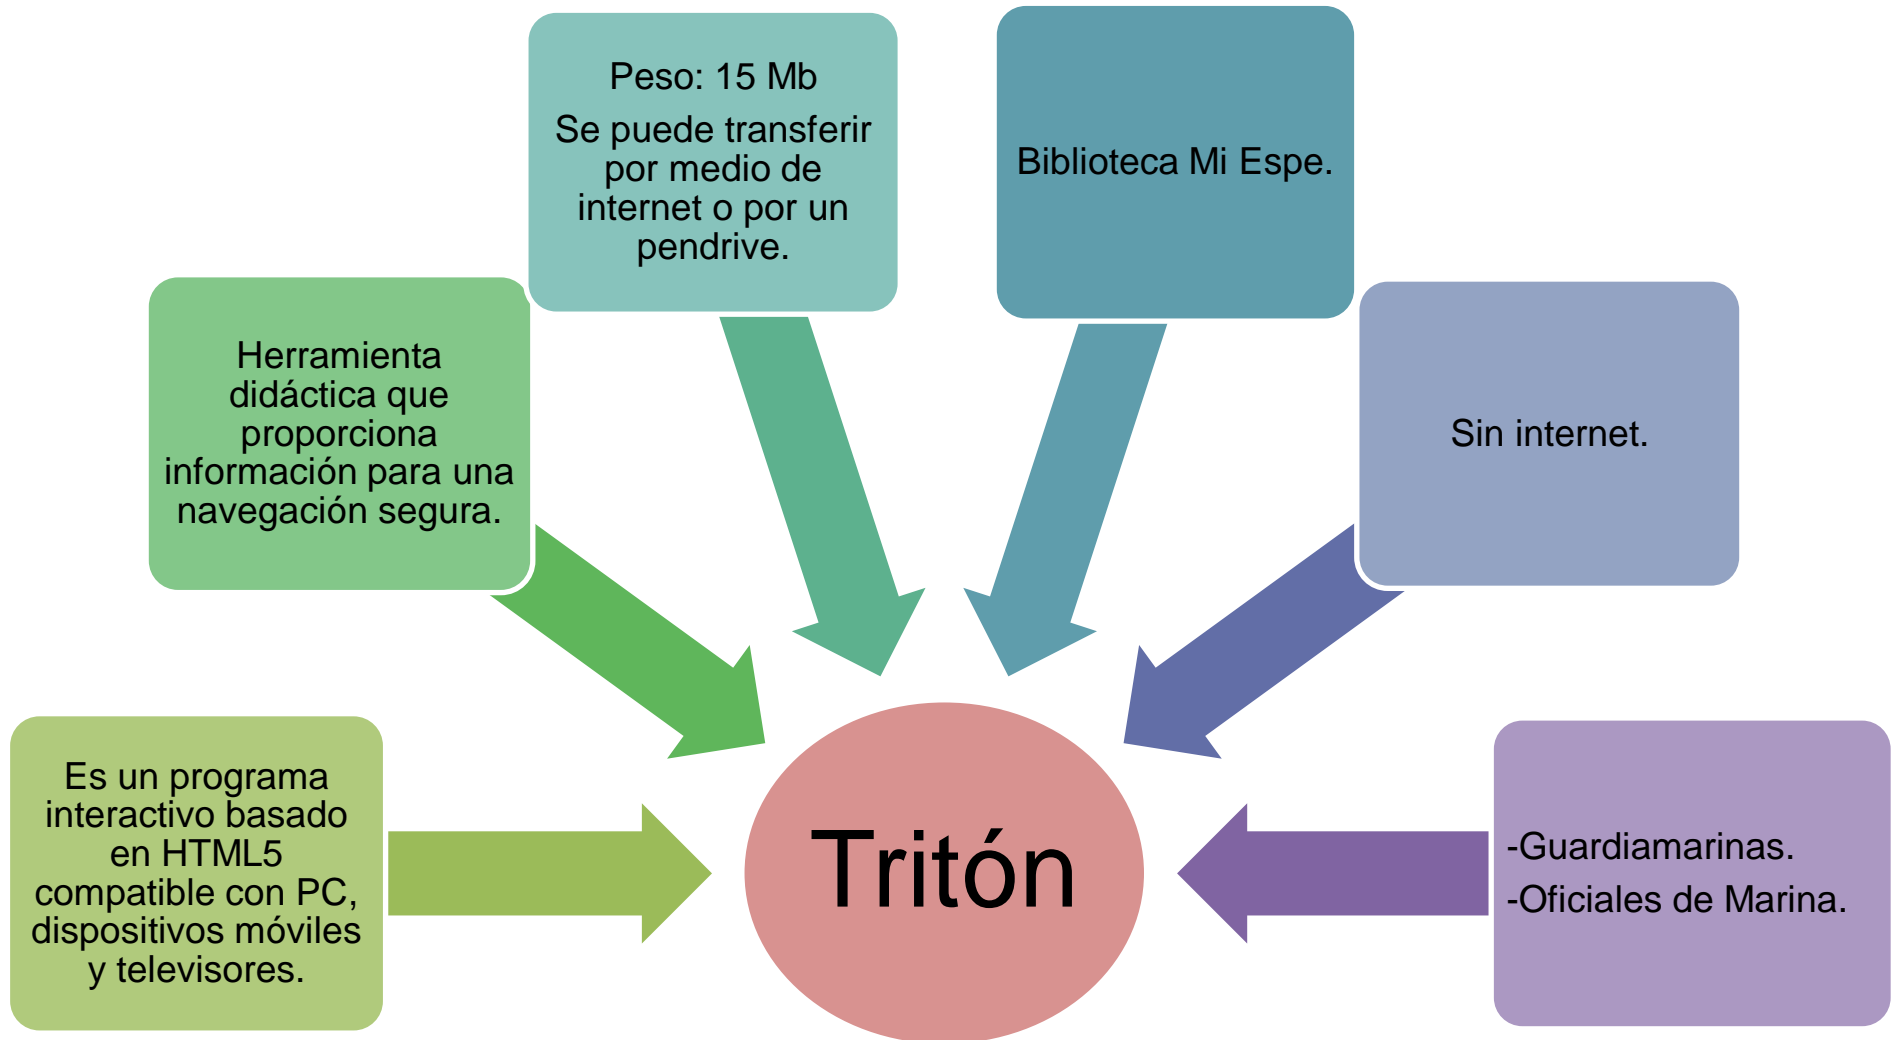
Peso: 15 Mb

Se puede transferir por medio de internet o por un pendrive.

Biblioteca Mi Espe.

Herramienta didáctica que proporciona información para una navegación segura.

Sin internet.

Es un programa interactivo basado en HTML5 compatible con PC, dispositivos móviles y televisores.

Tritón

-Guardiamarinas.

-Oficiales de Marina.